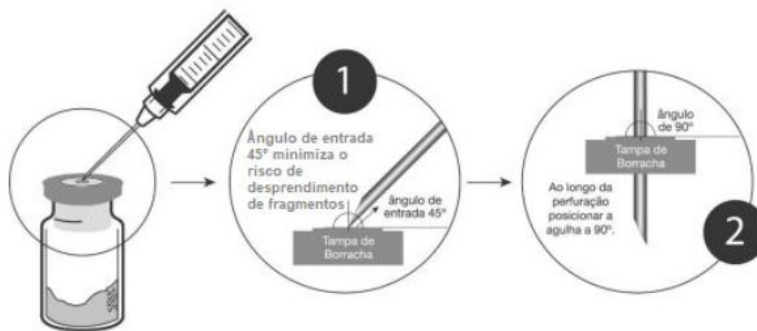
1

Ângulo de entrada 45° minimiza o risco de desprendimento de fragmentos

ângulo de entrada 45°

Tampa de Borracha

ângulo de 90°

Tampa de Borracha

Ao longo da perfuração posicionar a agulha a 90°.

2